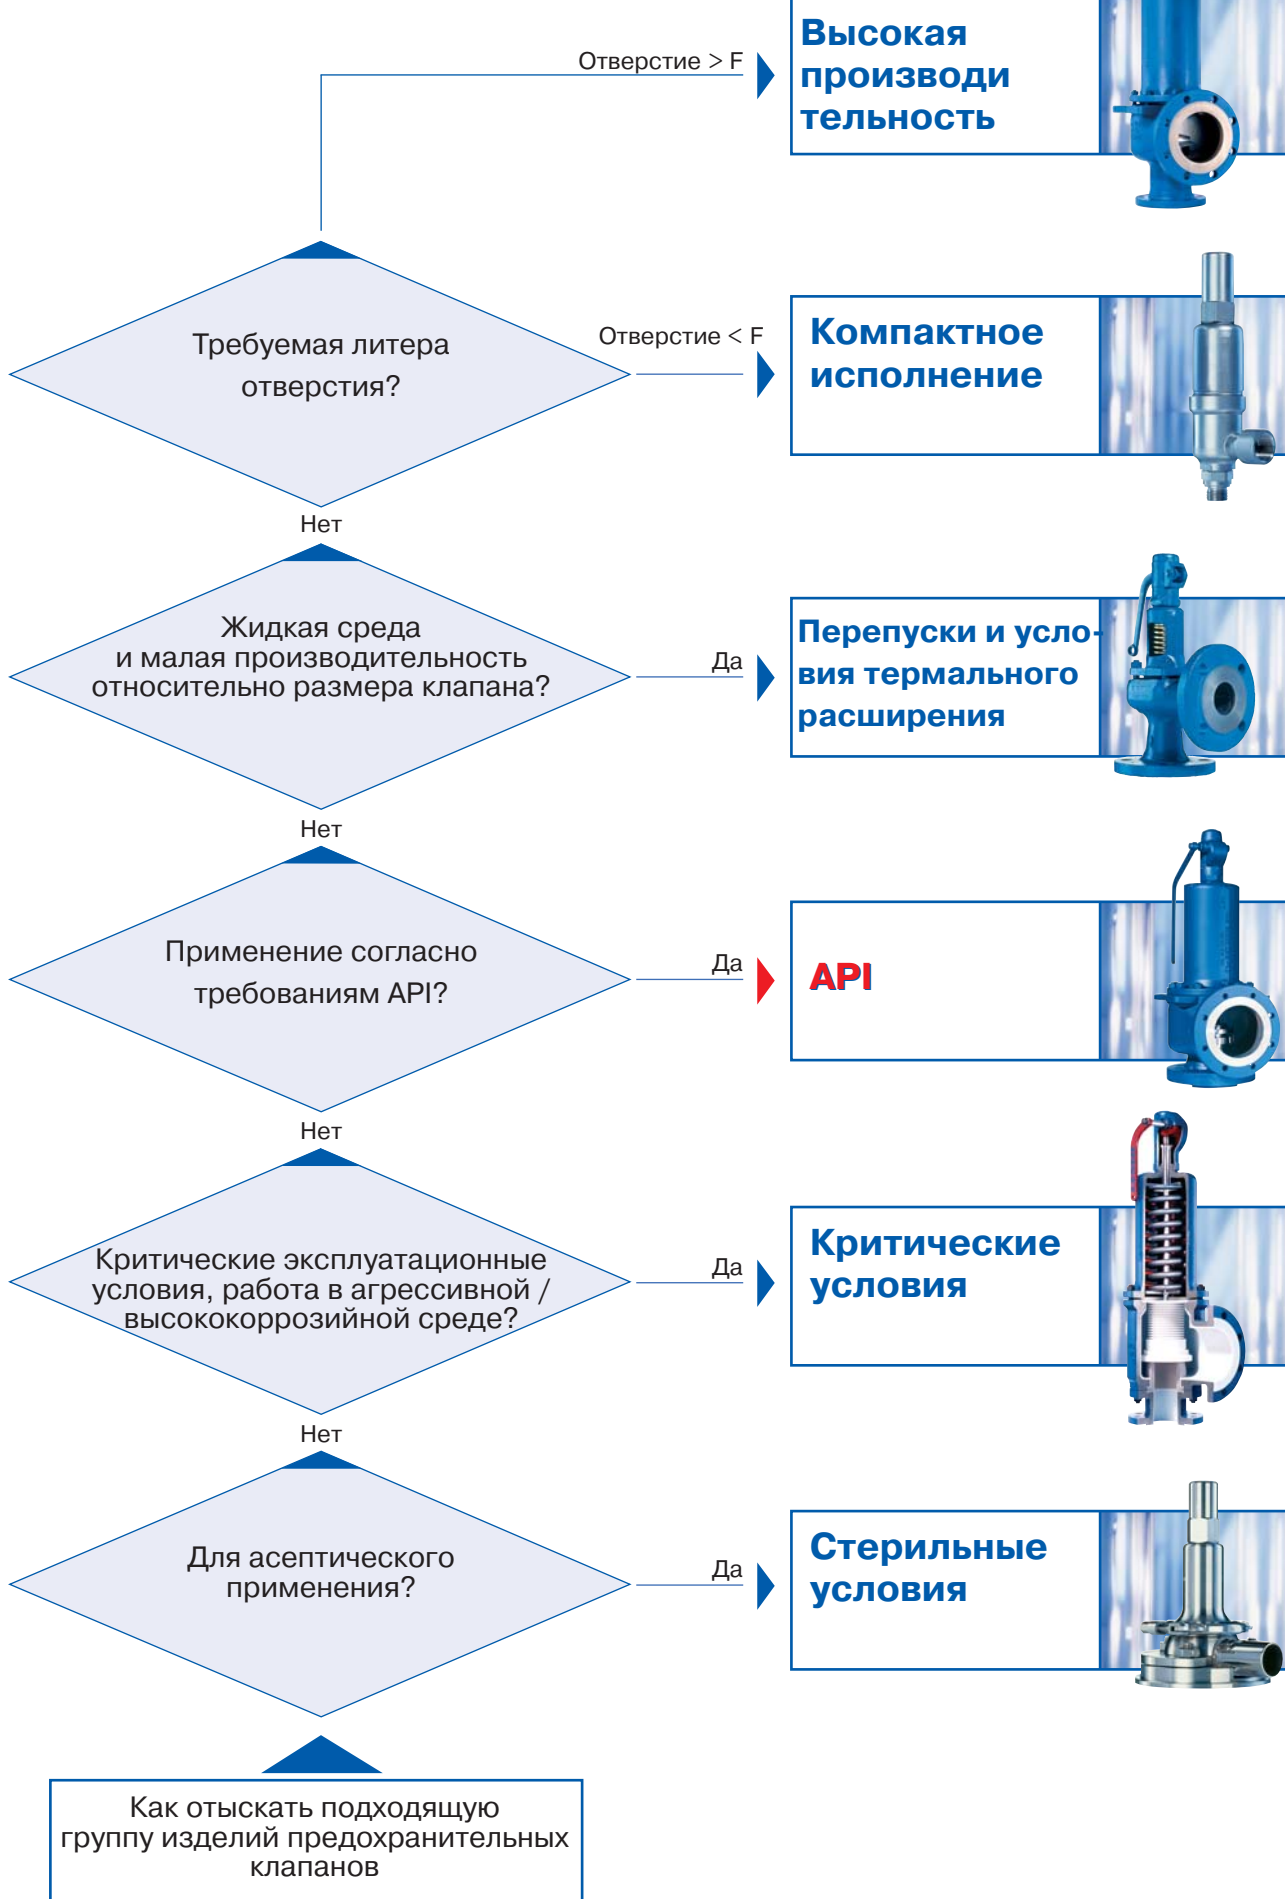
Отверстие > F

Высокая производи тельность

Требуемая литера отверстия?

Отверстие < F

Компактное исполнение

Нет

Жидкая среда и малая производительность относительно размера клапана?

Да

Перепуски и условия термального расширения

Нет

Применение согласно требованиям API?

Да

API

Нет

Критические эксплуатационные условия, работа в агрессивной / высококоррозийной среде?

Да

Критические условия

Нет

Для асептического применения?

Да

Стерильные условия

Как отыскать подходящую группу изделий предохранительных клапанов